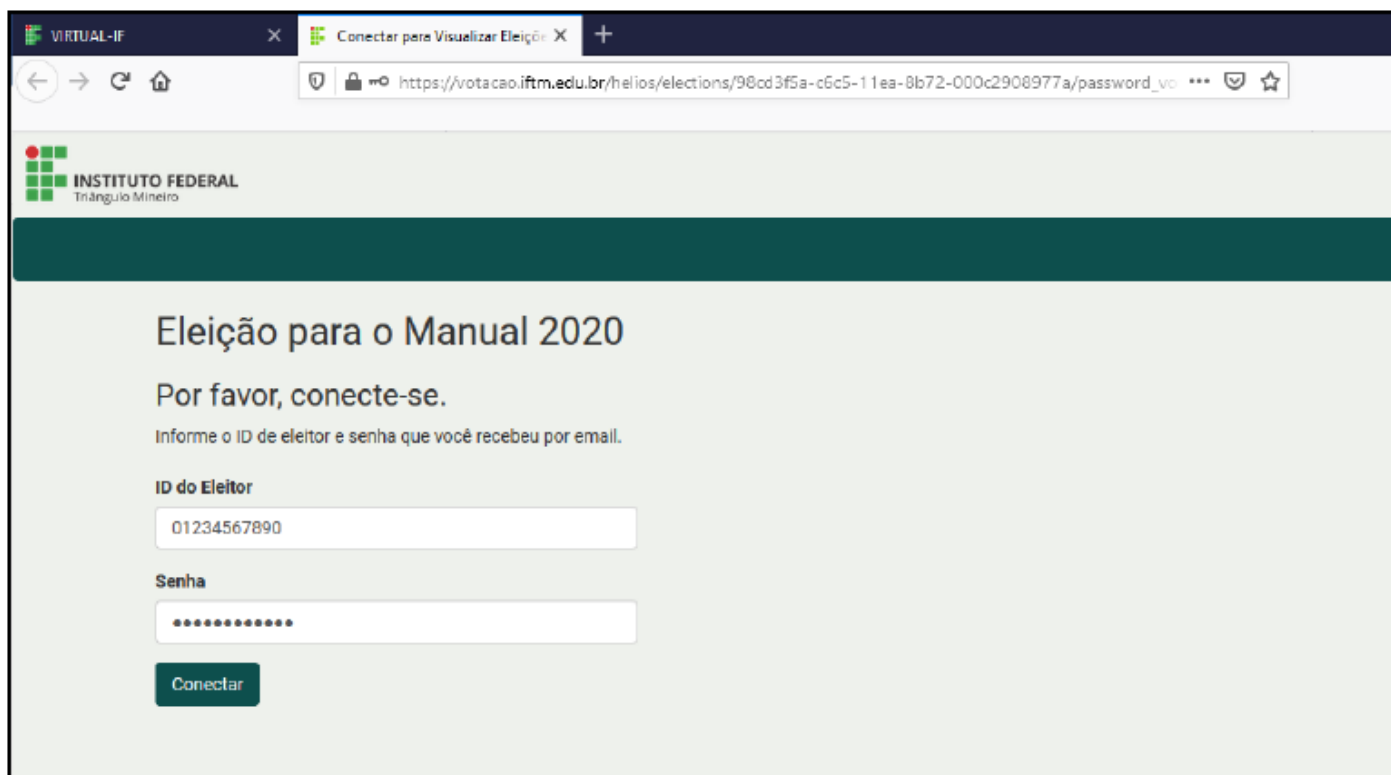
VIRTUAL-IF ×
Conectar para Visualizar Eleiçõ ×
+

https://votacao.iftm.edu.br/helios/elections/98cd3f5a-c6c5-11ea-8b72-000c2908977a/password_vo ···

INSTITUTO FEDERAL
Triângulo Mineiro

Eleição para o Manual 2020

Por favor, conecte-se.

Informe o ID de eleitor e senha que você recebeu por email.

ID do Eleitor

01234567890

Senha

••••••••••••

Conectar